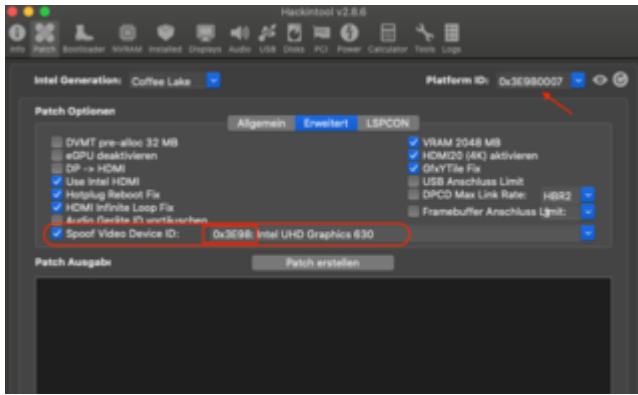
Hackintool v2.8.6

Info Patch Bootloader NVRAM Installed Displays Audio USB Disks PCI Power Calculator Tools Logs

Intel Generation: Coffee Lake

Platform ID: 0x3E980007

Patch Optionen

Allgemein Erweitert LSPCON

DVMT pre-alloc 32 MB
eGPU deaktivieren
DP -> HDMI
Use Intel HDMI
Hotplug Reboot Fix
HDMI Infinite Loop Fix
Audio Geräte ID vortäuschen
Spoof Video Device ID: 0x3E98: Intel UHD Graphics 630

VRAM 2048 MB
HDMI20 (4K) aktivieren
GfxYTile Fix
USB Anschluss Limit
DPCD Max Link Rate: HBR2
Framebuffer Anschluss Limit:

Patch Ausgabe

Patch erstellen